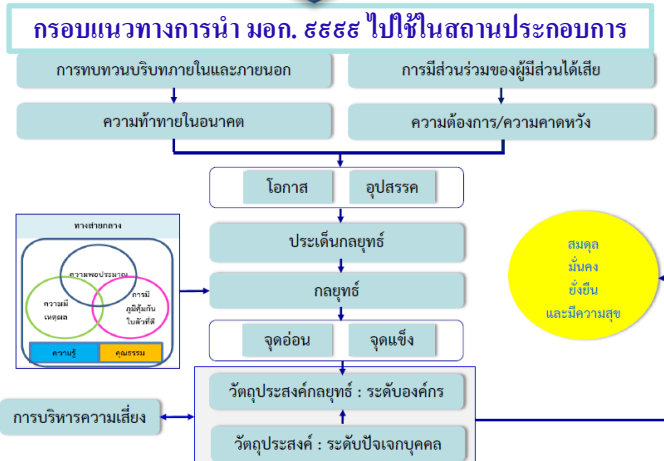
กรอบแนวทางการนำ มอก. ๙๙๙๙ ไปใช้ในสถานประกอบการ

การทบทวนบริบทภายในและภายนอก

การมีส่วนร่วมของผู้มีส่วนได้เสีย

ความท้าทายในอนาคต

ความต้องการ/ความคาดหวัง

โอกาส

อุปสรรค

ประเด็นกลยุทธ์

กลยุทธ์

จุดอ่อน

จุดแข็ง

วัตถุประสงค์กลยุทธ์ : ระดับองค์กร

วัตถุประสงค์ : ระดับปัจเจกบุคคล

การบริหารความเสี่ยง

ทางสายกลาง

ความพอประมาณ

ความมีเหตุผล

การมีภูมิคุ้มกันในตัวที่ดี

ความรู้

คุณธรรม

สมดุล
มั่นคง
ยั่งยืน
และมีความสุข